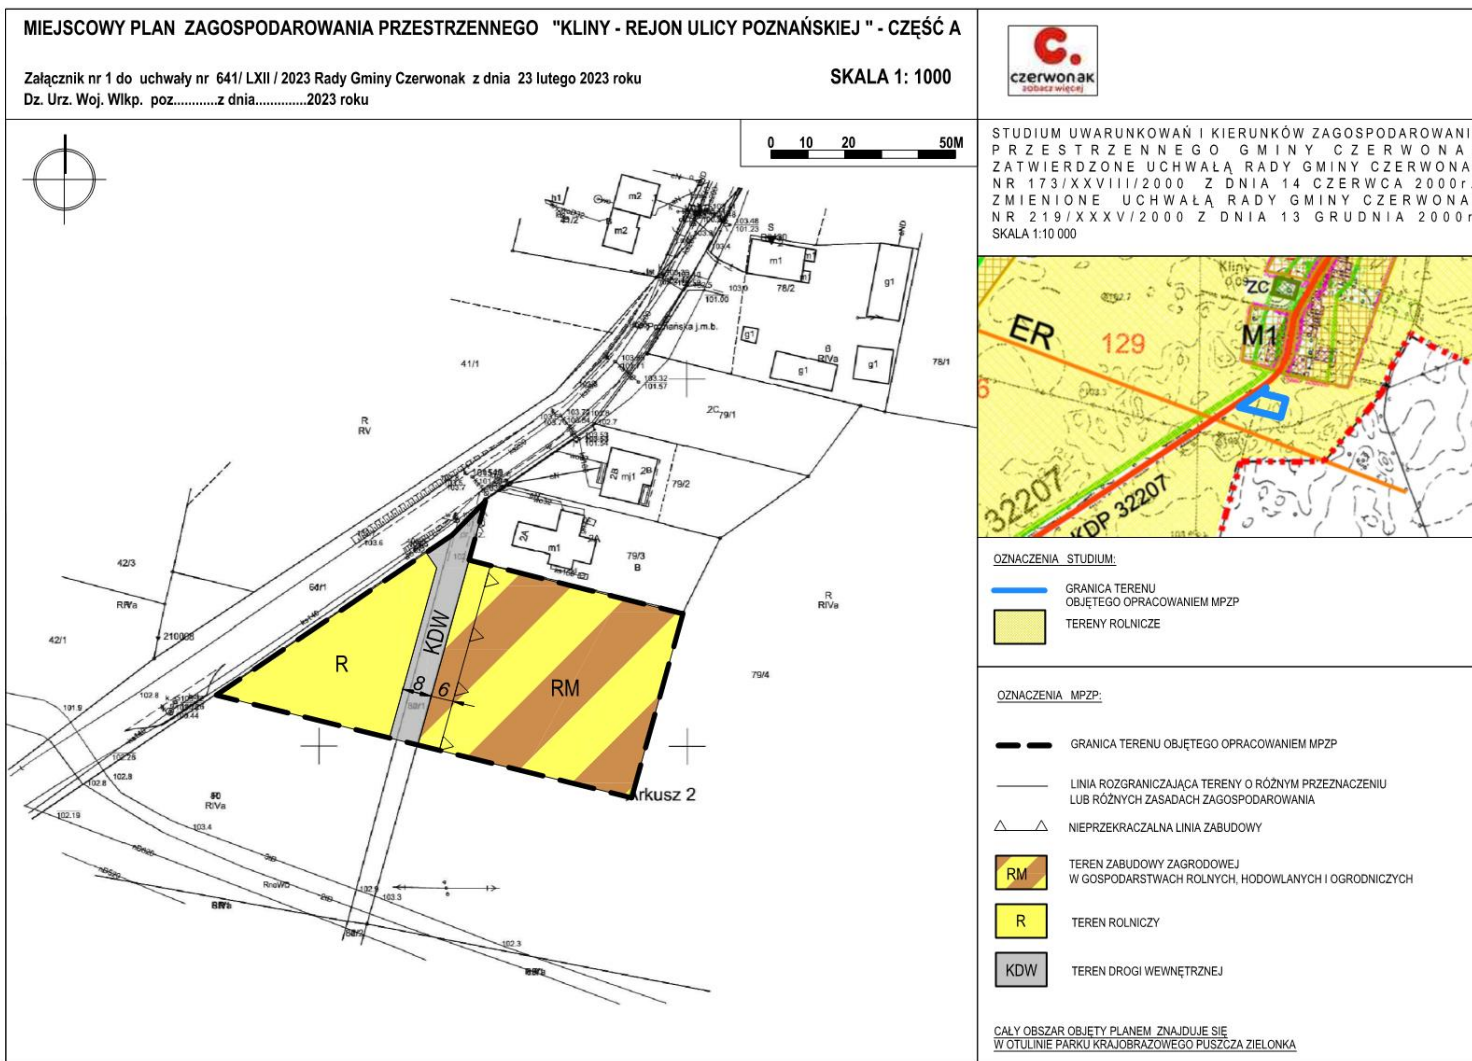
MIEJSCOWY PLAN ZAGOSPODAROWANIA PRZESTRZENNEGO "KLINY - REJON ULICY POZNAŃSKIEJ " - CZĘŚĆ A

Załącznik nr 1 do uchwały nr 641/ LXII / 2023 Rady Gminy Czerwonak z dnia 23 lutego 2023 roku
Dz. Urz. Woj. Wlkp. poz............z dnia..............2023 roku

SKALA 1: 1000

czerwonak
zobacz więcej

STUDIUM UWARUNKOWAŃ I KIERUNKÓW ZAGOSPODAROWANIA PRZESTRZENNEGO GMINY CZERWONAK
ZATWIERDZONE UCHWAŁĄ RADY GMINY CZERWONAK NR 173/XXVIII/2000 Z DNIA 14 CZERWCA 2000r.
ZMIENIONE UCHWAŁĄ RADY GMINY CZERWONAK NR 219/XXXV/2000 Z DNIA 13 GRUDNIA 2000r.
SKALA 1:10 000

0 10 20 50M

h1
m2
m2
m1
78/2
g1
g1
g1
g1
B
RIVa
78/1
41/1
R
RV
Poznańska j.m.b.
2C 79/1
2B
mj1
79/2
2A
m1
2A
79/3
B
42/3
RIVa
64/1
R
RIVa
42/1
R
KDW
8
6
RM
79/4
Arkusz 2
50
RIVa

Kliny
ZC
M1
ER
129
32207
KDP 32207

OZNACZENIA STUDIUM:
GRANICA TERENU OBJĘTEGO OPRACOWANIEM MPZP
TERENY ROLNICZE

OZNACZENIA MPZP:
GRANICA TERENU OBJĘTEGO OPRACOWANIEM MPZP
LINIA ROZGRANICZAJĄCA TERENY O RÓŻNYM PRZEZNACZENIU LUB RÓŻNYCH ZASADACH ZAGOSPODAROWANIA
NIEPRZEKRACZALNA LINIA ZABUDOWY
RM
TEREN ZABUDOWY ZAGRODOWEJ W GOSPODARSTWACH ROLNYCH, HODOWLANYCH I OGRODNICZYCH
R
TEREN ROLNICZY
KDW
TEREN DROGI WEWNĘTRZNEJ

CAŁY OBSZAR OBJĘTY PLANEM ZNAJDUJE SIĘ W OTULINIE PARKU KRAJOBRAZOWEGO PUSZCZA ZIELONKA